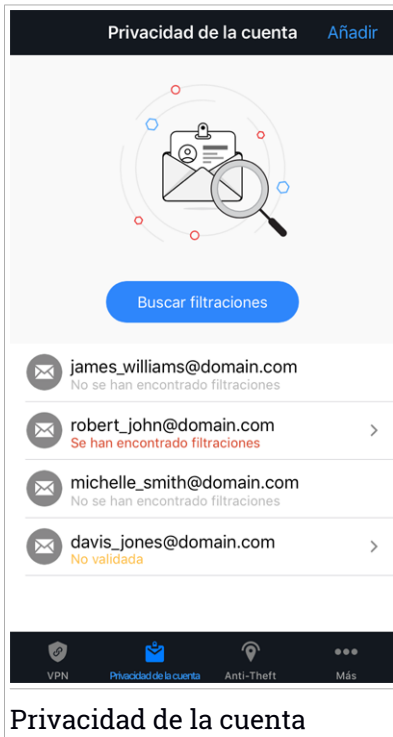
Privacidad de la cuenta Añadir

Buscar filtraciones

james_williams@domain.com
No se han encontrado filtraciones

robert_john@domain.com
Se han encontrado filtraciones

michelle_smith@domain.com
No se han encontrado filtraciones

davis_jones@domain.com
No validada

VPN Privacidad de la cuenta Anti-Theft Más

Privacidad de la cuenta